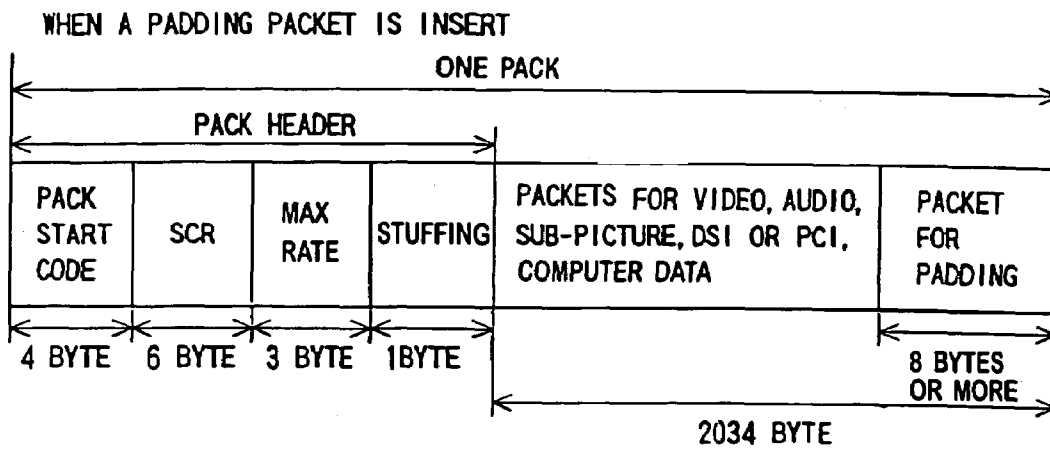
WHEN A PADDING PACKET IS INSERT

ONE PACK

PACK HEADER

| PACK START CODE | SCR | MAX RATE | STUFFING | PACKETS FOR VIDEO, AUDIO, SUB-PICTURE, DSI OR PCI, COMPUTER DATA | PACKET FOR PADDING |
|---|---|---|---|---|---|

4 BYTE 6 BYTE 3 BYTE 1BYTE

8 BYTES OR MORE

2034 BYTE